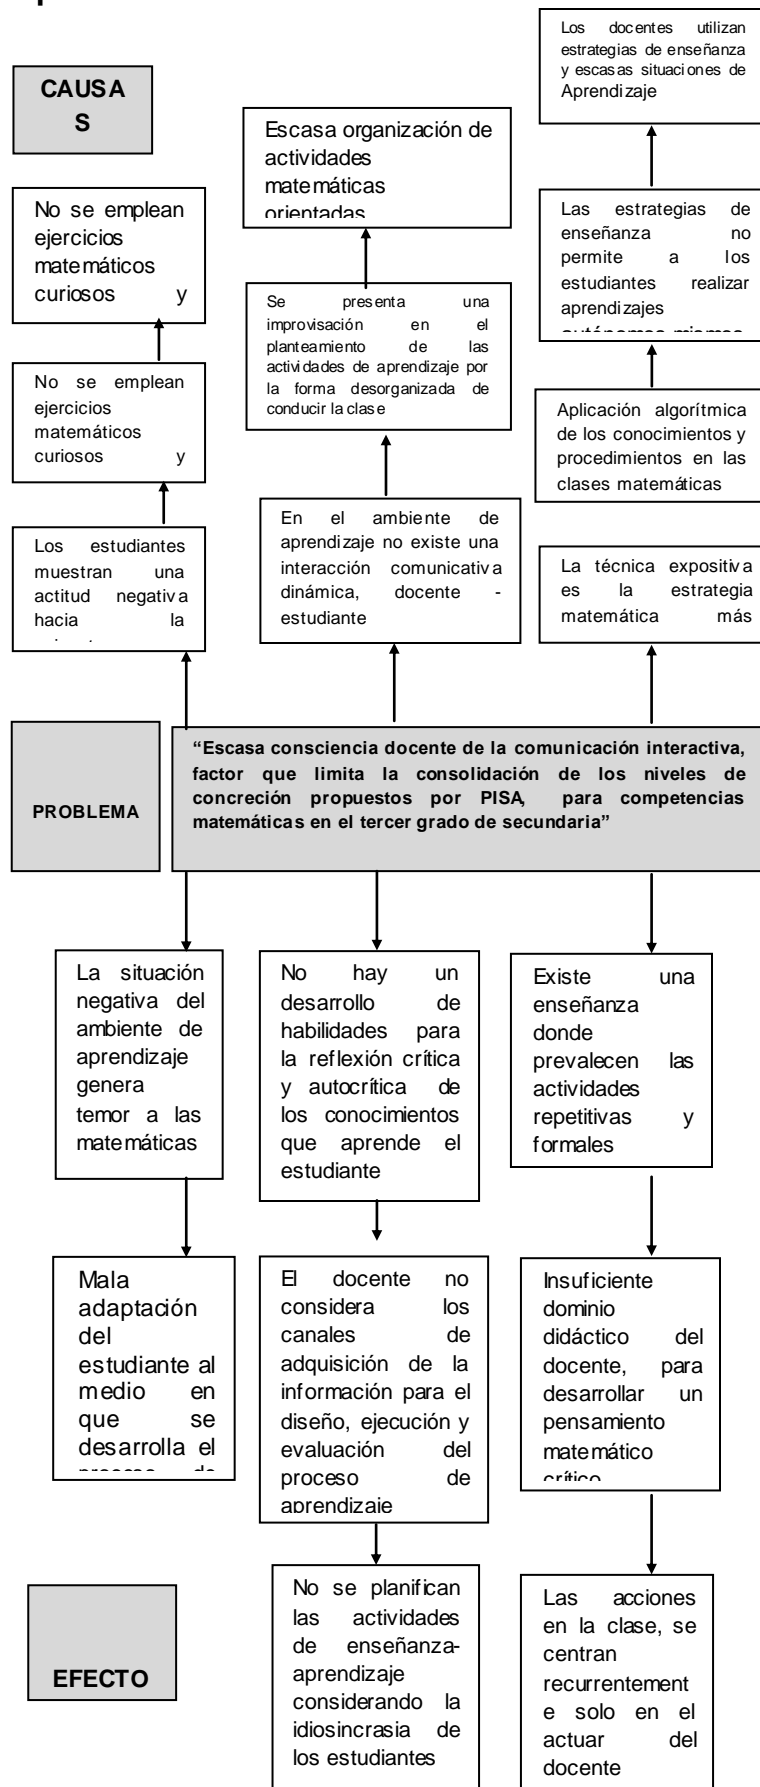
CAUSAS

Los docentes utilizan estrategias de enseñanza y escasas situaciones de Aprendizaje

Escasa organización de actividades matemáticas orientadas

No se emplean ejercicios matemáticos curiosos y

Las estrategias de enseñanza no permite a los estudiantes realizar aprendizajes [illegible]

Se presenta una improvisación en el planteamiento de las actividades de aprendizaje por la forma desorganizada de conducir la clase

No se emplean ejercicios matemáticos curiosos y

Aplicación algorítmica de los conocimientos y procedimientos en las clases matemáticas

Los estudiantes muestran una actitud negativa hacia la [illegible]

En el ambiente de aprendizaje no existe una interacción comunicativa dinámica, docente - estudiante

La técnica expositiva es la estrategia matemática más

PROBLEMA

"Escasa consciencia docente de la comunicación interactiva, factor que limita la consolidación de los niveles de concreción propuestos por PISA, para competencias matemáticas en el tercer grado de secundaria"

La situación negativa del ambiente de aprendizaje genera temor a las matemáticas

No hay un desarrollo de habilidades para la reflexión crítica y autocrítica de los conocimientos que aprende el estudiante

Existe una enseñanza donde prevalecen las actividades repetitivas y formales

Mala adaptación del estudiante al medio en que se desarrolla el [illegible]

El docente no considera los canales de adquisición de la información para el diseño, ejecución y evaluación del proceso de aprendizaje

Insuficiente dominio didáctico del docente, para desarrollar un pensamiento matemático crítico

EFECTO

No se planifican las actividades de enseñanza-aprendizaje considerando la idiosincrasia de los estudiantes

Las acciones en la clase, se centran recurrentemente solo en el actuar del docente